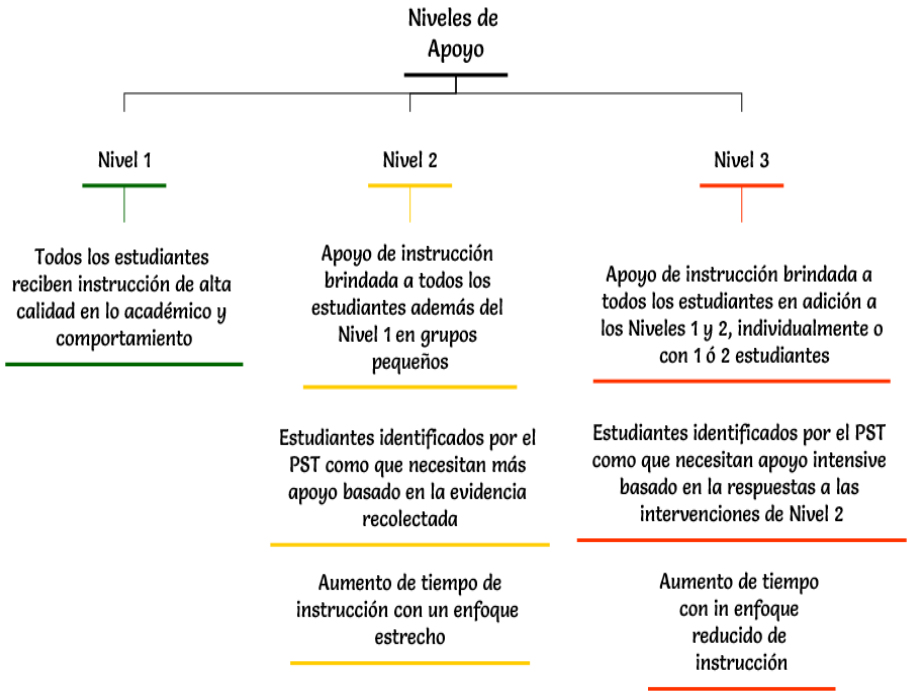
Niveles de Apoyo

Nivel 1

Todos los estudiantes reciben instrucción de alta calidad en lo académico y comportamiento

Nivel 2

Apoyo de instrucción brindada a todos los estudiantes además del Nivel 1 en grupos pequeños

Estudiantes identificados por el PST como que necesitan más apoyo basado en la evidencia recolectada

Aumento de tiempo de instrucción con un enfoque estrecho

Nivel 3

Apoyo de instrucción brindada a todos los estudiantes en adición a los Niveles 1 y 2, individualmente o con 1 ó 2 estudiantes

Estudiantes identificados por el PST como que necesitan apoyo intensive basado en la respuestas a las intervenciones de Nivel 2

Aumento de tiempo con in enfoque reducido de instrucción